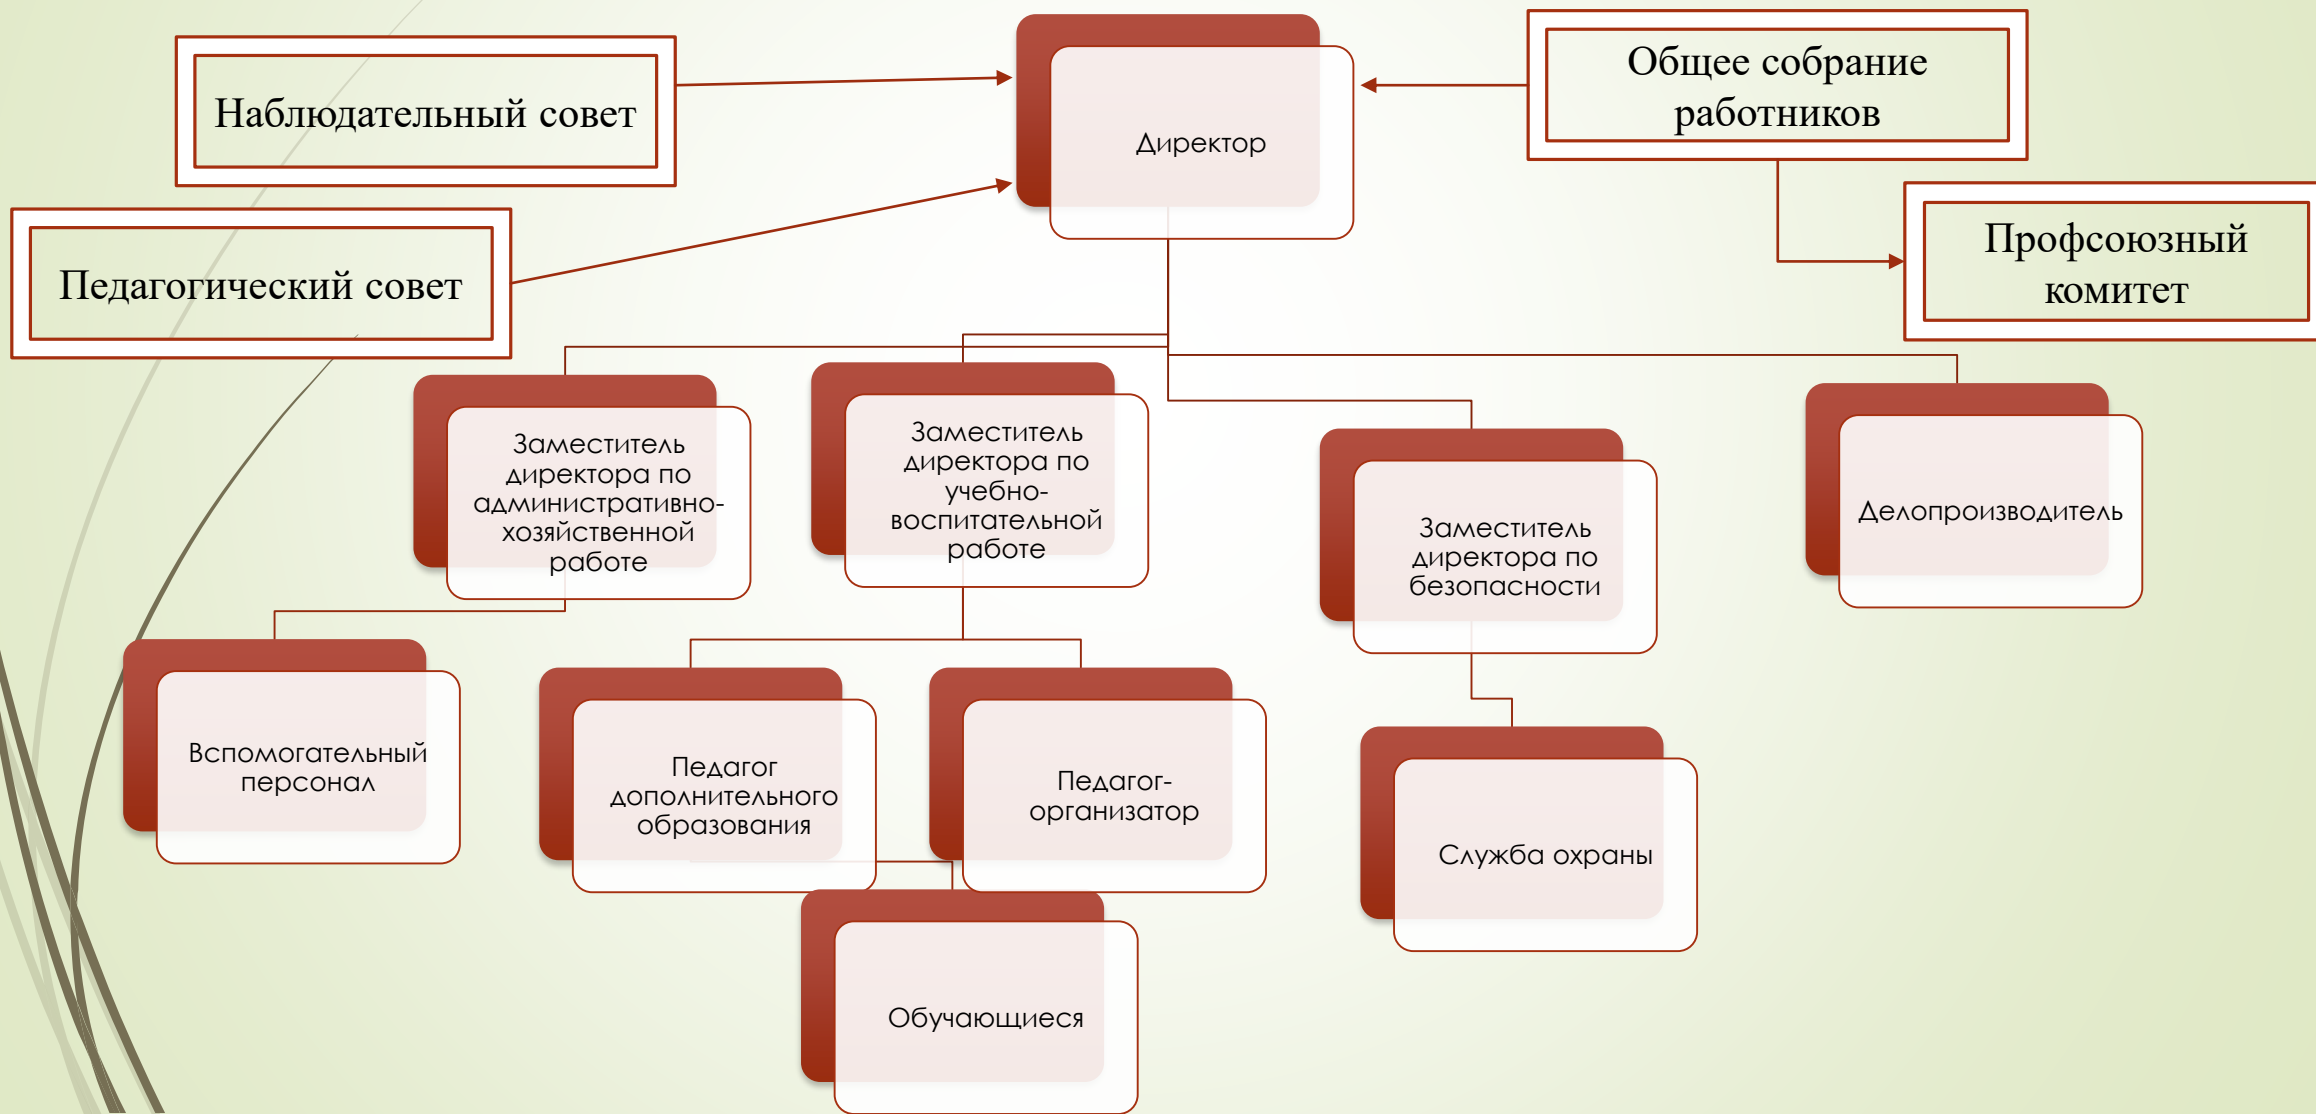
Наблюдательный совет

Директор

Общее собрание работников

Профсоюзный комитет

Педагогический совет

Заместитель директора по административно-хозяйственной работе

Заместитель директора по учебно-воспитательной работе

Заместитель директора по безопасности

Делопроизводитель

Вспомогательный персонал

Педагог дополнительного образования

Педагог-организатор

Служба охраны

Обучающиеся